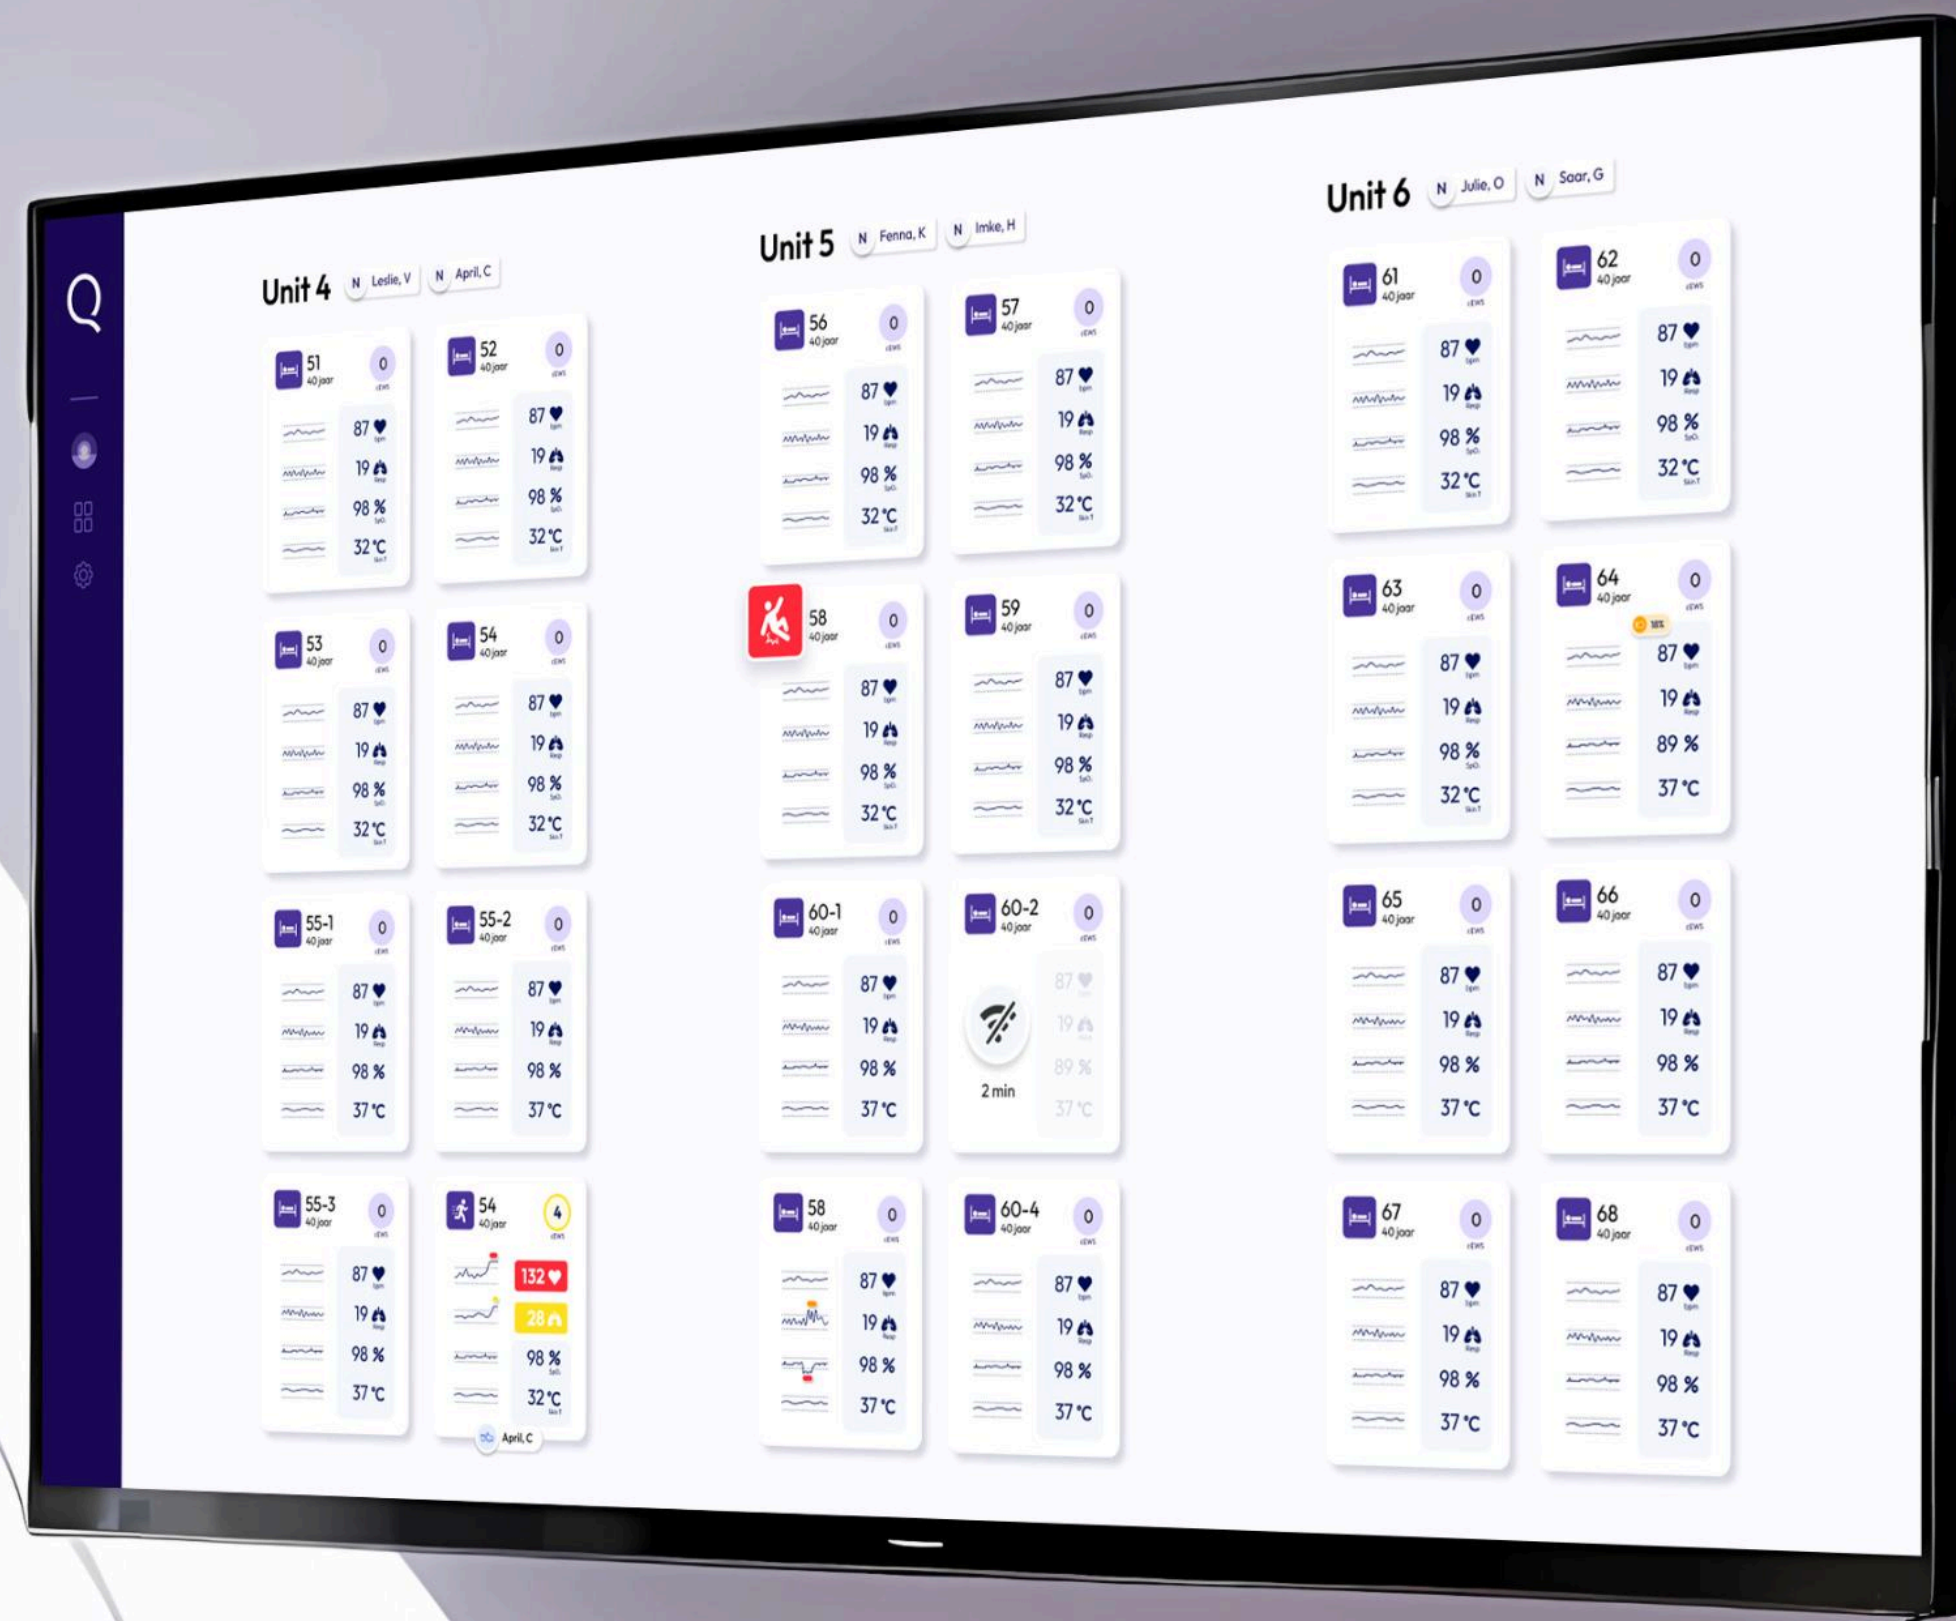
Q

Unit 4 N Leslie, V N April, C

51 40 jaar 0 87 19 98 % 32 °C

52 40 jaar 0 87 19 98 % 32 °C

53 40 jaar 0 87 19 98 % 32 °C

54 40 jaar 0 87 19 98 % 32 °C

55-1 40 jaar 0 87 19 98 % 37 °C

55-2 40 jaar 0 87 19 98 % 37 °C

55-3 40 jaar 0 87 19 98 % 37 °C

54 40 jaar 4 132 28 98 % 32 °C April, C

Unit 5 N Fenna, K N Imke, H

56 40 jaar 0 87 19 98 % 32 °C

57 40 jaar 0 87 19 98 % 32 °C

58 40 jaar 0 87 19 98 % 32 °C

59 40 jaar 0 87 19 98 % 32 °C

60-1 40 jaar 0 87 19 98 % 37 °C

60-2 40 jaar 0 2 min 87 19 89 % 37 °C

58 40 jaar 0 87 19 98 % 37 °C

60-4 40 jaar 0 87 19 98 % 37 °C

Unit 6 N Julie, O N Saar, G

61 40 jaar 0 87 19 98 % 32 °C

62 40 jaar 0 87 19 98 % 32 °C

63 40 jaar 0 87 19 98 % 32 °C

64 40 jaar 0 87 19 89 % 37 °C

65 40 jaar 0 87 19 98 % 37 °C

66 40 jaar 0 87 19 98 % 37 °C

67 40 jaar 0 87 19 98 % 37 °C

68 40 jaar 0 87 19 98 % 37 °C